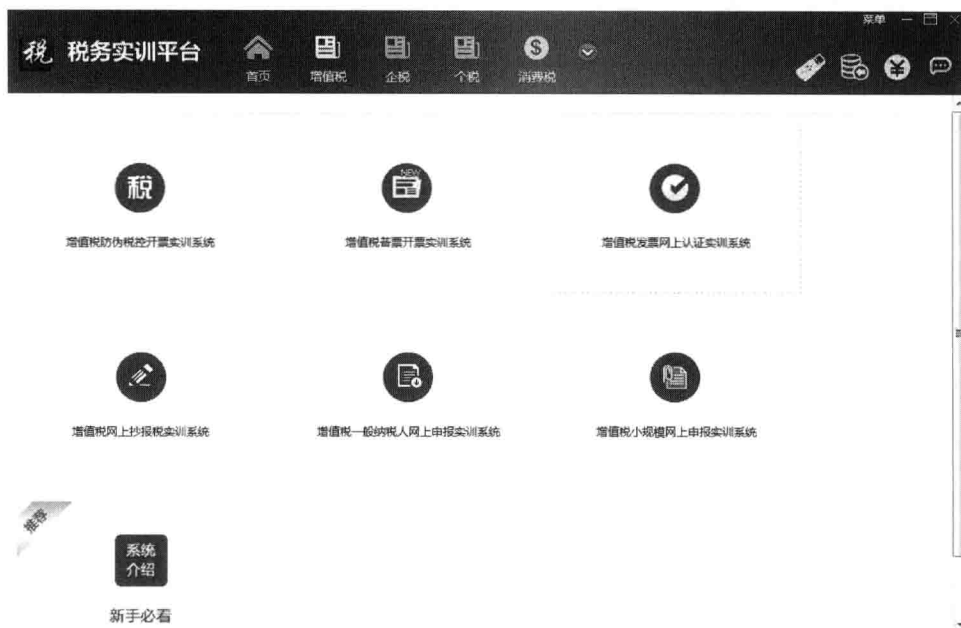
税 税务实训平台

首页 增值税 企税 个税 消费税

菜单

税

增值税防伪税控开票实训系统

NEW

增值税普票开票实训系统

增值税发票网上认证实训系统

增值税网上抄报税实训系统

增值税一般纳税人网上申报实训系统

增值税小规模网上申报实训系统

推荐

系统
介绍

新手必看